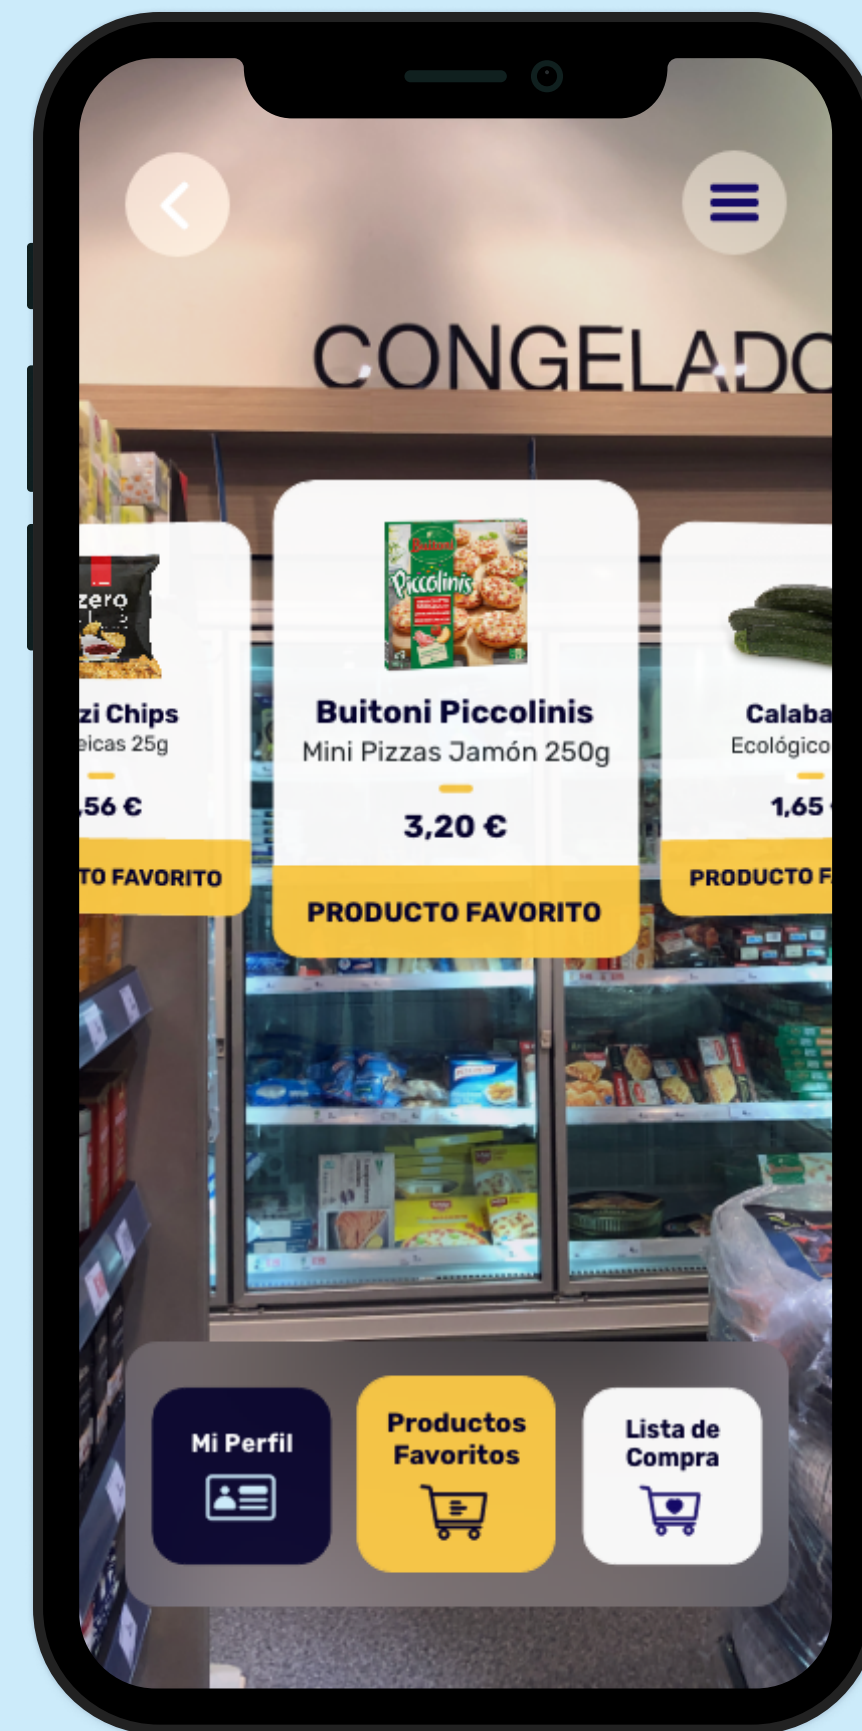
CONGELADO

zero

zi Chips
eicas 25g
,56 €
TO FAVORITO

Buitoni
Piccolinis

Buitoni Piccolinis
Mini Pizzas Jamón 250g
3,20 €
PRODUCTO FAVORITO

Calaba
Ecológico
1,65
PRODUCTO F

Mi Perfil

Productos Favoritos

Lista de Compra